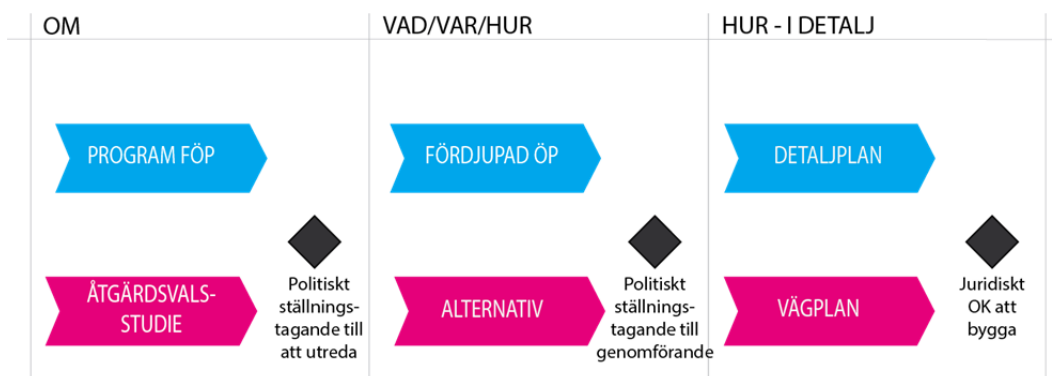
OM

PROGRAM FÖP

ÅTGÄRDSVALS-STUDIE

Politiskt ställningstagande till att utreda

VAD/VAR/HUR

FÖRDJUPAD ÖP

ALTERNATIV

Politiskt ställningstagande till genomförande

HUR - I DETALJ

DETALJPLAN

VÄGPLAN

Juridiskt OK att bygga